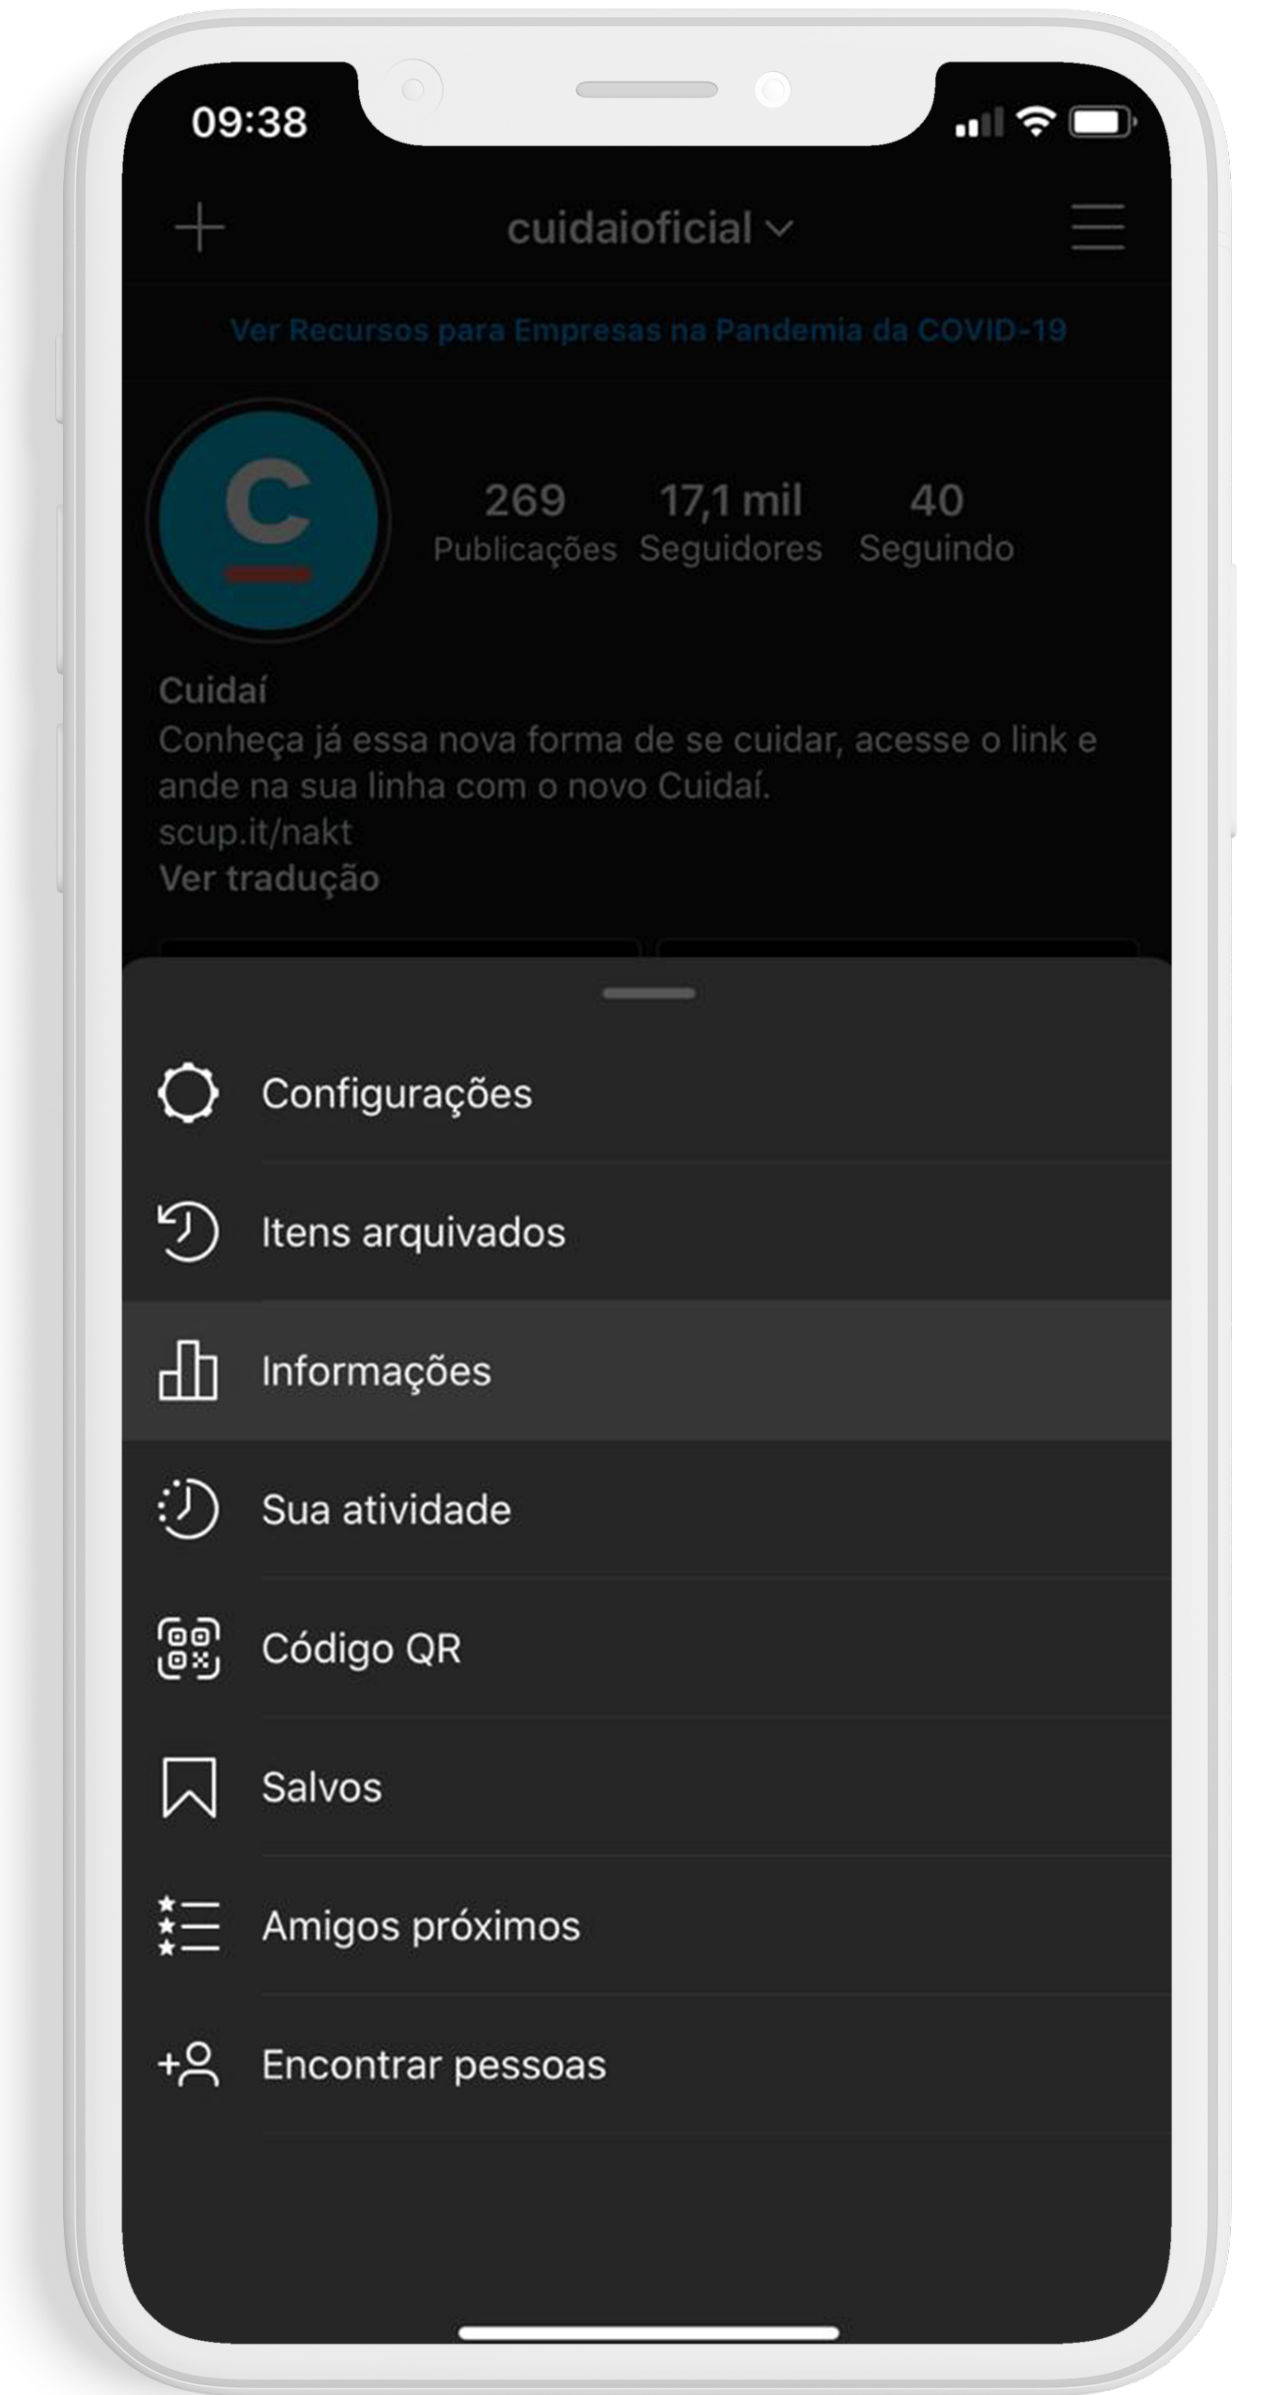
09:38

cuidaioficial

Ver Recursos para Empresas na Pandemia da COVID-19

C

269 Publicações
17,1 mil Seguidores
40 Seguindo

Cuidaí
Conheça já essa nova forma de se cuidar, acesse o link e ande na sua linha com o novo Cuidaí.
scup.it/nakt
Ver tradução

Configurações
Itens arquivados
Informações
Sua atividade
Código QR
Salvos
Amigos próximos
Encontrar pessoas